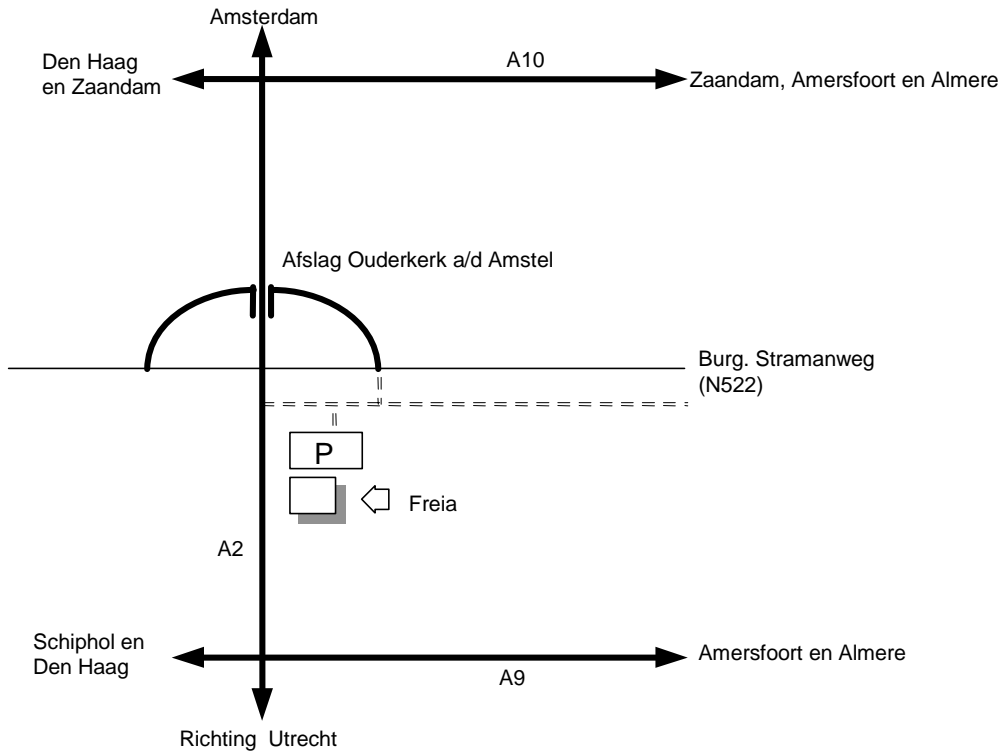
Amsterdam

Den Haag en Zaandam

A10

Zaandam, Amersfoort en Almere

Afslag Ouderkerk a/d Amstel

Burg. Stramanweg (N522)

P

Freia

A2

Schiphol en Den Haag

Amersfoort en Almere

A9

Richting Utrecht